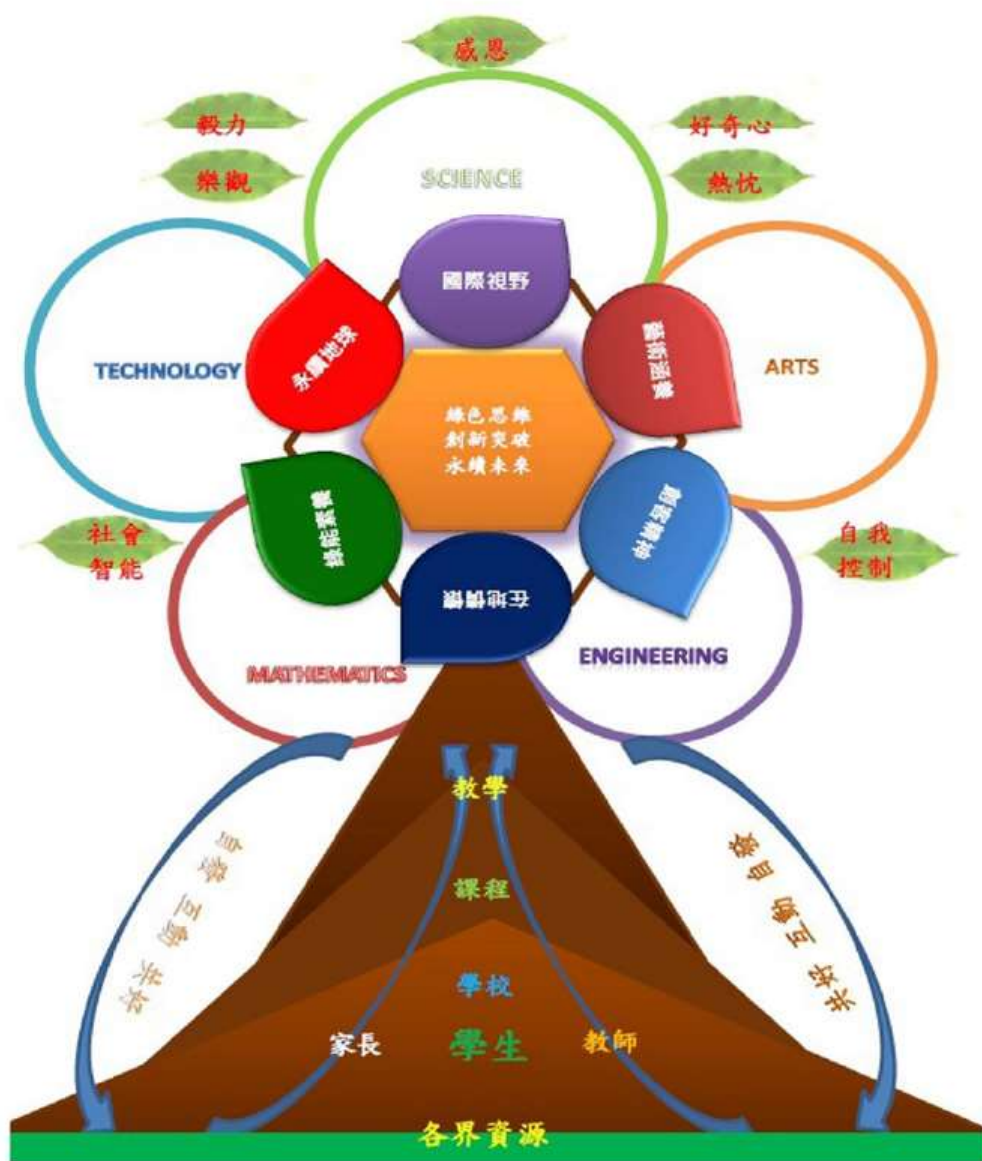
感恩

毅力

好奇心

樂觀

熱忱

SCIENCE

TECHNOLOGY

ARTS

國際視野

永續地球

藝術涵養

綠色思維
創新突破
永續未來

邏輯素養

創客精神

在地情懷

社會
智能

自我
控制

MATHEMATICS

ENGINEERING

教學

課程

學校

家長

學生

教師

自發 互動 共好

自發 互動 共好

各界資源